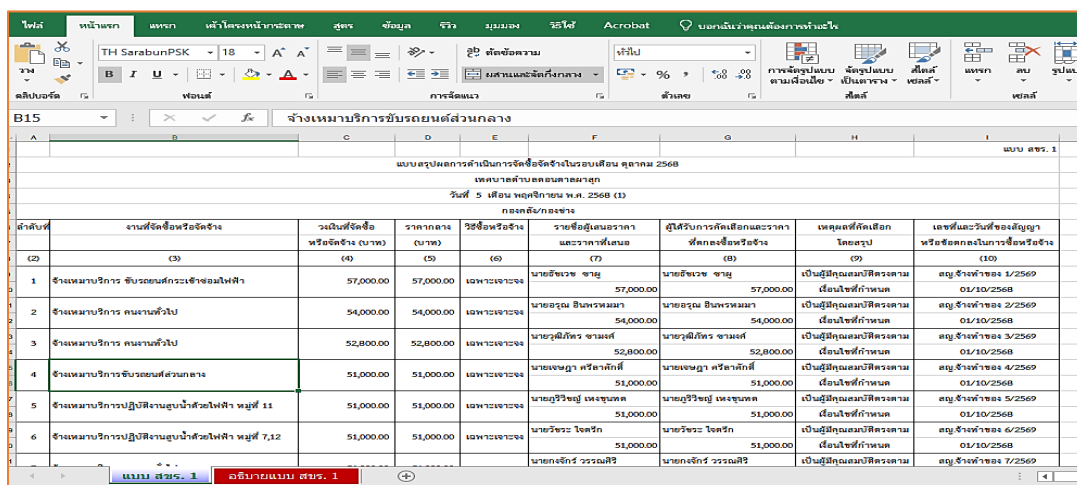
ไฟล์ หน้าแรก แทรก เค้าโครงหน้ากระดาษ สูตร ข้อมูล รีวิว มุมมอง วิธีใช้ Acrobat บอกฉันว่าคุณต้องการทำอะไร

วาง คลิปบอร์ด TH SarabunPSK 18 B I U ฟอนต์ ตัดข้อความ ผสานและจัดกึ่งกลาง การจัดแนว ทั่วไป % ตัวเลข การจัดรูปแบบตามเงื่อนไข จัดรูปแบบเป็นตาราง สไตล์เซลล์ สไตล์ แทรก ลบ รูปแบบ เซลล์

B15 จ้างเหมาบริการขับรถยนต์ส่วนกลาง

แบบ สขร. 1

แบบสรุปผลการดำเนินการจัดซื้อจัดจ้างในรอบเดือน ตุลาคม 2568

เทศบาลตำบลดอนตาลผาสุก

วันที่ 5 เดือน พฤศจิกายน พ.ศ. 2568 (1)

กองคลัง/กองช่าง

| ลำดับที่ | งานที่จัดซื้อหรือจัดจ้าง | วงเงินที่จัดซื้อหรือจัดจ้าง (บาท) | ราคากลาง (บาท) | วิธีซื้อหรือจ้าง | รายชื่อผู้เสนอราคาและราคาที่เสนอ | ผู้ได้รับการคัดเลือกและราคาที่ตกลงซื้อหรือจ้าง | เหตุผลที่คัดเลือกโดยสรุป | เลขที่และวันที่ของสัญญาหรือข้อตกลงในการซื้อหรือจ้าง |
|---|---|---|---|---|---|---|---|---|
| (2) | (3) | (4) | (5) | (6) | (7) | (8) | (9) | (10) |
| 1 | จ้างเหมาบริการ ขับรถยนต์กระเช้าซ่อมไฟฟ้า | 57,000.00 | 57,000.00 | เฉพาะเจาะจง | นายธีรเวช ชาญ 57,000.00 | นายธีรเวช ชาญ 57,000.00 | เป็นผู้มีคุณสมบัติตรงตามเงื่อนไขที่กำหนด | สญ.จ้างทำของ 1/2569 01/10/2568 |
| 2 | จ้างเหมาบริการ คนงานทั่วไป | 54,000.00 | 54,000.00 | เฉพาะเจาะจง | นายอรุณ อินพรหมมา 54,000.00 | นายอรุณ อินพรหมมา 54,000.00 | เป็นผู้มีคุณสมบัติตรงตามเงื่อนไขที่กำหนด | สญ.จ้างทำของ 2/2569 01/10/2568 |
| 3 | จ้างเหมาบริการ คนงานทั่วไป | 52,800.00 | 52,800.00 | เฉพาะเจาะจง | นายวุฒิภัทร ชามงค์ 52,800.00 | นายวุฒิภัทร ชามงค์ 52,800.00 | เป็นผู้มีคุณสมบัติตรงตามเงื่อนไขที่กำหนด | สญ.จ้างทำของ 3/2569 01/10/2568 |
| 4 | จ้างเหมาบริการขับรถยนต์ส่วนกลาง | 51,000.00 | 51,000.00 | เฉพาะเจาะจง | นายเขษฎา ศรีฮาศักดิ์ 51,000.00 | นายเขษฎา ศรีฮาศักดิ์ 51,000.00 | เป็นผู้มีคุณสมบัติตรงตามเงื่อนไขที่กำหนด | สญ.จ้างทำของ 4/2569 01/10/2568 |
| 5 | จ้างเหมาบริการปฏิบัติงานสูบน้ำด้วยไฟฟ้า หมู่ที่ 11 | 51,000.00 | 51,000.00 | เฉพาะเจาะจง | นายภูริวิชญ์ เหงชุนทด 51,000.00 | นายภูริวิชญ์ เหงชุนทด 51,000.00 | เป็นผู้มีคุณสมบัติตรงตามเงื่อนไขที่กำหนด | สญ.จ้างทำของ 5/2569 01/10/2568 |
| 6 | จ้างเหมาบริการปฏิบัติงานสูบน้ำด้วยไฟฟ้า หมู่ที่ 7,12 | 51,000.00 | 51,000.00 | เฉพาะเจาะจง | นายวีระ ใจครึก 51,000.00 | นายวีระ ใจครึก 51,000.00 | เป็นผู้มีคุณสมบัติตรงตามเงื่อนไขที่กำหนด | สญ.จ้างทำของ 6/2569 01/10/2568 |
| | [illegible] | | | | นายกงจักร์ วรรณศิริ | นายกงจักร์ วรรณศิริ | | สญ.จ้างทำของ 7/2569 |

แบบ สขร. 1 อธิบายแบบ สขร. 1